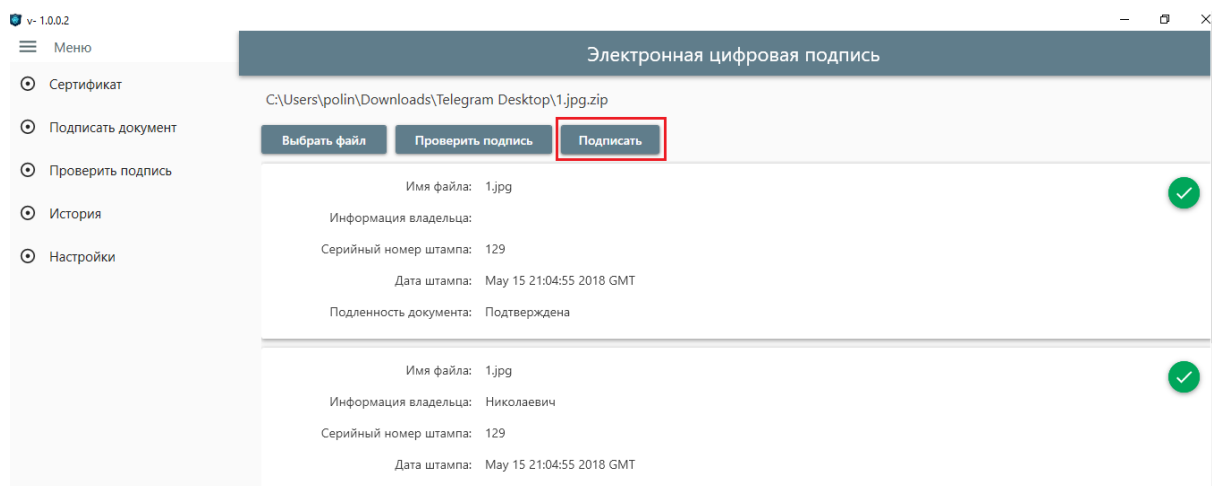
v- 1.0.0.2

Меню

Сертификат

Подписать документ

Проверить подпись

История

Настройки

Электронная цифровая подпись

C:\Users\polin\Downloads\Telegram Desktop\1.jpg.zip

Выбрать файл
Проверить подпись
Подписать

Имя файла: 1.jpg
Информация владельца:
Серийный номер штампа: 129
Дата штампа: May 15 21:04:55 2018 GMT
Подленность документа: Подтверждена

Имя файла: 1.jpg
Информация владельца: Николаевич
Серийный номер штампа: 129
Дата штампа: May 15 21:04:55 2018 GMT